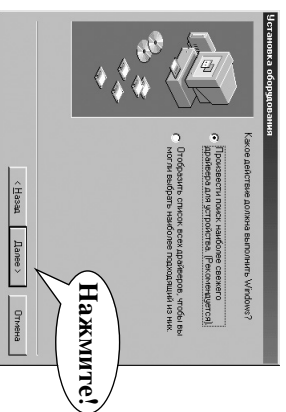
Установка оборудования

Какое действие должна выполнить Windows?

Произвести поиск наиболее свежего драйвера для устройства. (Рекомендуется)

Отобразить список всех драйверов, чтобы вы могли выбрать наиболее подходящий из них.

< Назад

Далее >

Отмена

Нажмите!